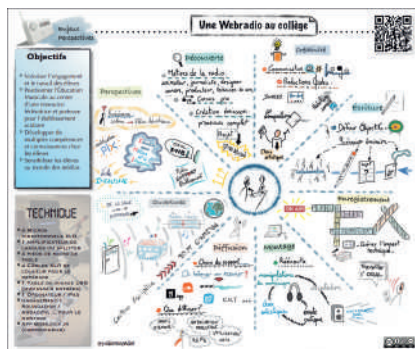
Projet pédagogique

Une Webradio au collège

Objectifs

Valoriser l'engagement et le travail des élèves
Renforcer l'Éducation Morale et Civique
Motiver et préparer pour l'établissement scolaire
Développer de multiples compétences et connaissances chez les élèves
Sensibiliser les élèves au monde des médias

TECHNIQUE

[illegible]

Perspectives

Découverte

Métiers de la radio
Genres
Création d'émission

Diffusion

Organisation

Communication
Productions Orales

Écriture

Définir Objectifs

Enregistrement

Montage

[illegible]